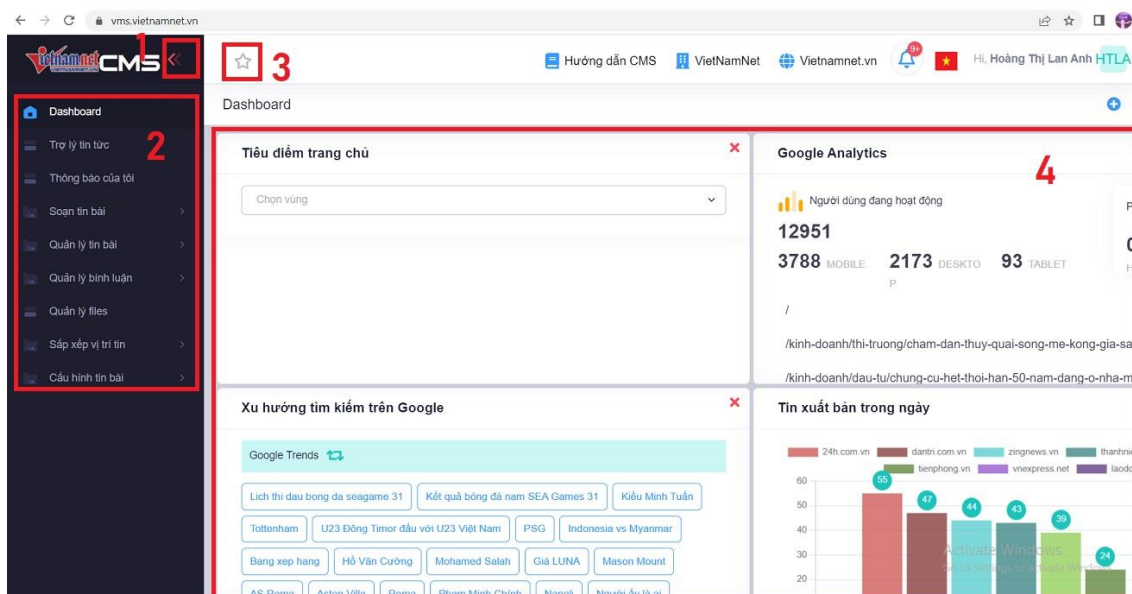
vms.vietnamnet.vn

Vietnamnet CMS 1 «

☆ 3

Hướng dẫn CMS VietNamNet Vietnamnet.vn 9+ Hi, Hoàng Thị Lan Anh HTLA

Dashboard 2
Trợ lý tin tức
Thông báo của tôi
Soạn tin bài
Quản lý tin bài
Quản lý bình luận
Quản lý files
Sắp xếp vị trí tin
Cấu hình tin bài

Dashboard

Tiêu điểm trang chủ ×
Chọn vùng

Google Analytics 4
Người dùng đang hoạt động
12951
3788 MOBILE 2173 DESKTOP 93 TABLET
/
/kinh-doanh/thi-truong/cham-dan-thuy-quai-song-me-kong-gia-sa
/kinh-doanh/dau-tu/chung-cu-het-thoi-han-50-nam-dang-o-nha-m

Xu hướng tìm kiếm trên Google ×
Google Trends
Lich thi dau bong da seagame 31 | Kết quả bóng đá nam SEA Games 31 | Kiều Minh Tuấn
Tottenham | U23 Đông Timor đấu với U23 Việt Nam | PSG | Indonesia vs Myanmar
Bang xep hang | Hồ Văn Cường | Mohamed Salah | Giá LUNA | Mason Mount
AS Roma | Aston Villa | Roma | Pham Minh Chính | Napoli | Người ấy là ai

Tin xuất bản trong ngày
24h.com.vn dantri.com.vn zingnews.vn thanhnie
tienphong.vn vnexpress.net laodo
60
50
40
30
20
55 47 44 43 39 24

Activate Windows
Go to Settings to activate Windows.